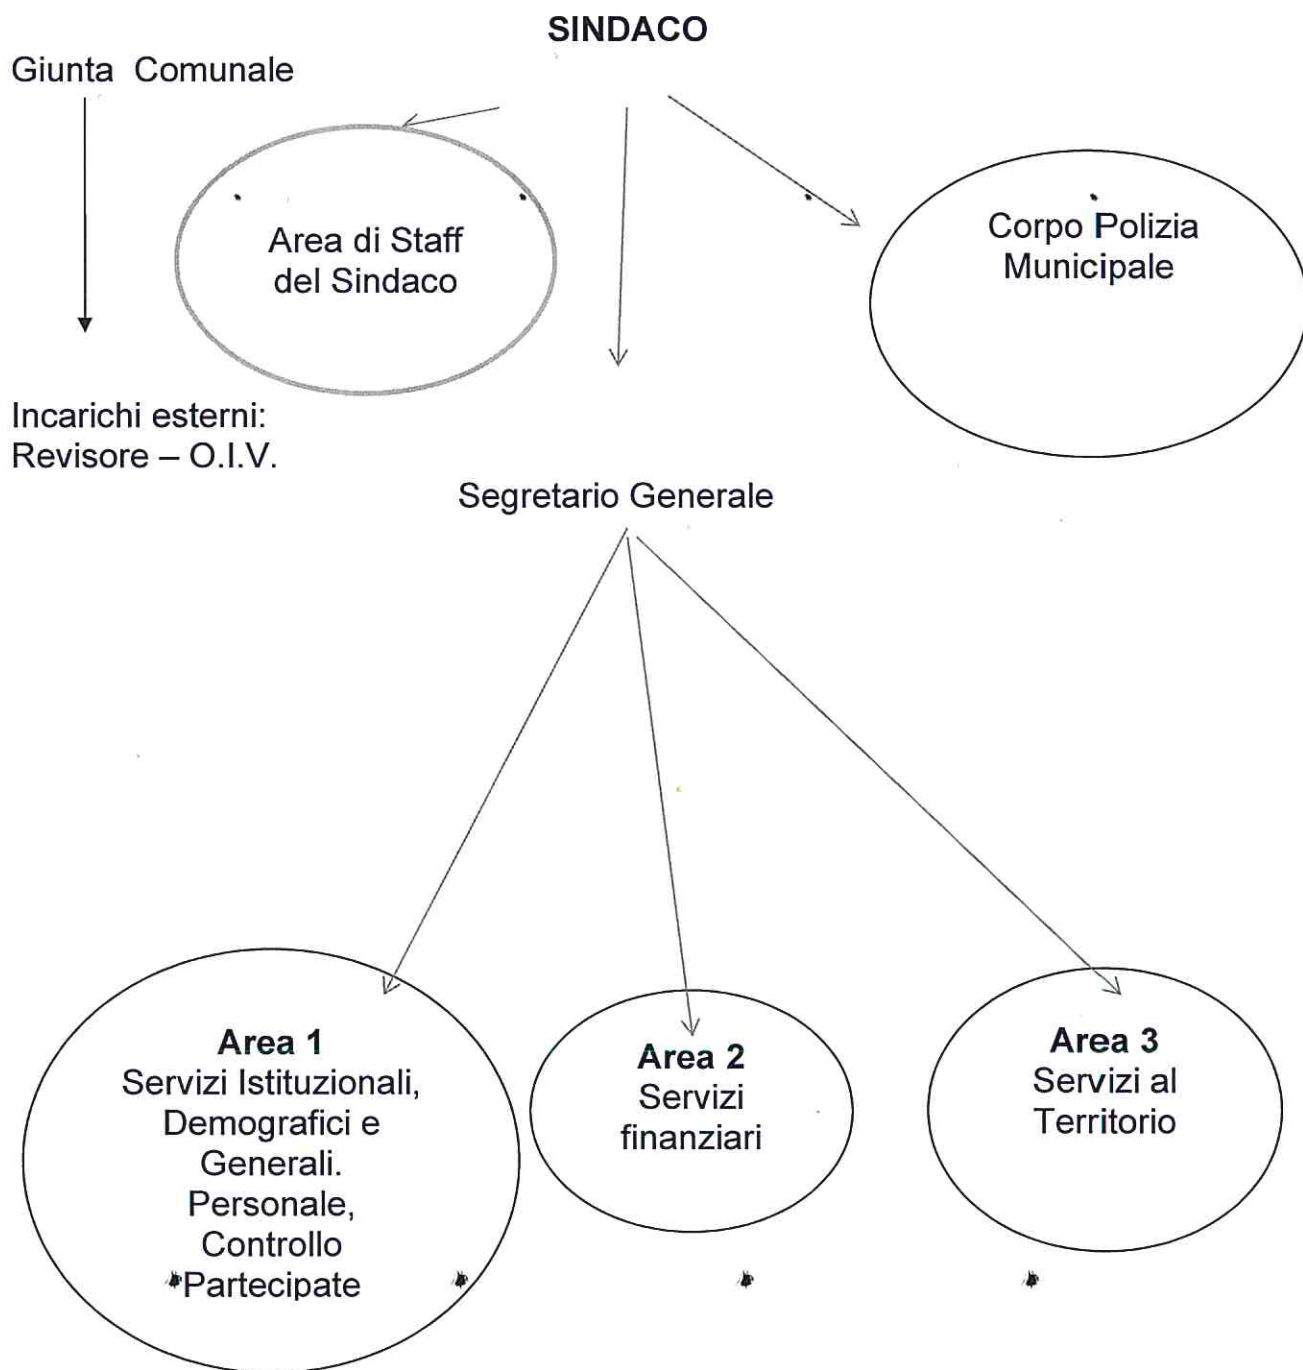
SINDACO

Giunta Comunale

Area di Staff del Sindaco

Corpo Polizia Municipale

Incarichi esterni: Revisore – O.I.V.

Segretario Generale

**Area 1**
Servizi Istituzionali, Demografici e Generali. Personale, Controllo Partecipate

**Area 2**
Servizi finanziari

**Area 3**
Servizi al Territorio